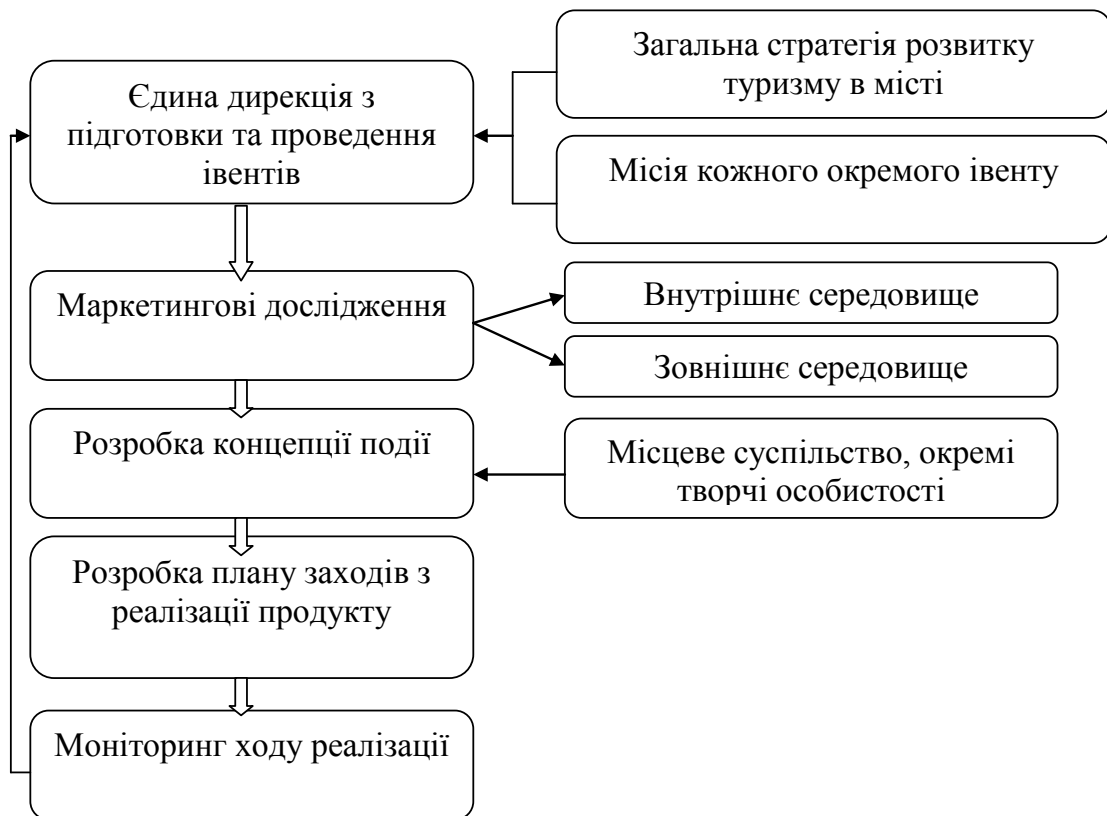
Загальна стратегія розвитку туризму в місті

Єдина дирекція з підготовки та проведення івентів

Місія кожного окремого івенту

Маркетингові дослідження

Внутрішнє середовище

Зовнішнє середовище

Розробка концепції події

Місцеве суспільство, окремі творчі особистості

Розробка плану заходів з реалізації продукту

Моніторинг ходу реалізації